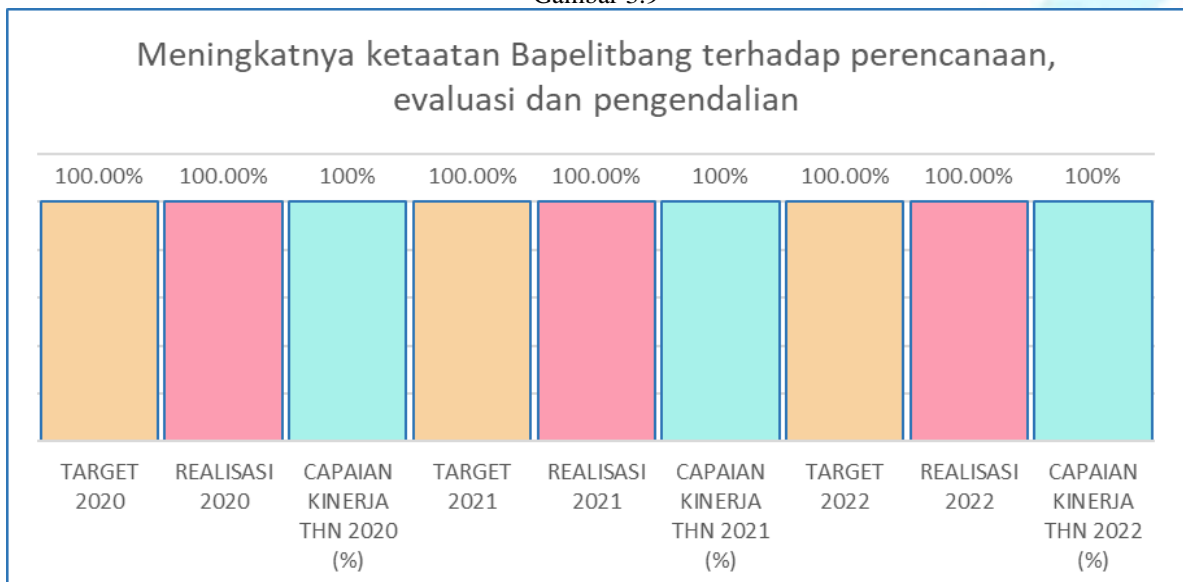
Gambar 3.9

Meningkatnya ketaatan Bapelitbang terhadap perencanaan, evaluasi dan pengendalian

100.00% 100.00% 100% 100.00% 100.00% 100% 100.00% 100.00% 100%

TARGET 2020
REALISASI 2020
CAPAIAN KINERJA THN 2020 (%)
TARGET 2021
REALISASI 2021
CAPAIAN KINERJA THN 2021 (%)
TARGET 2022
REALISASI 2022
CAPAIAN KINERJA THN 2022 (%)